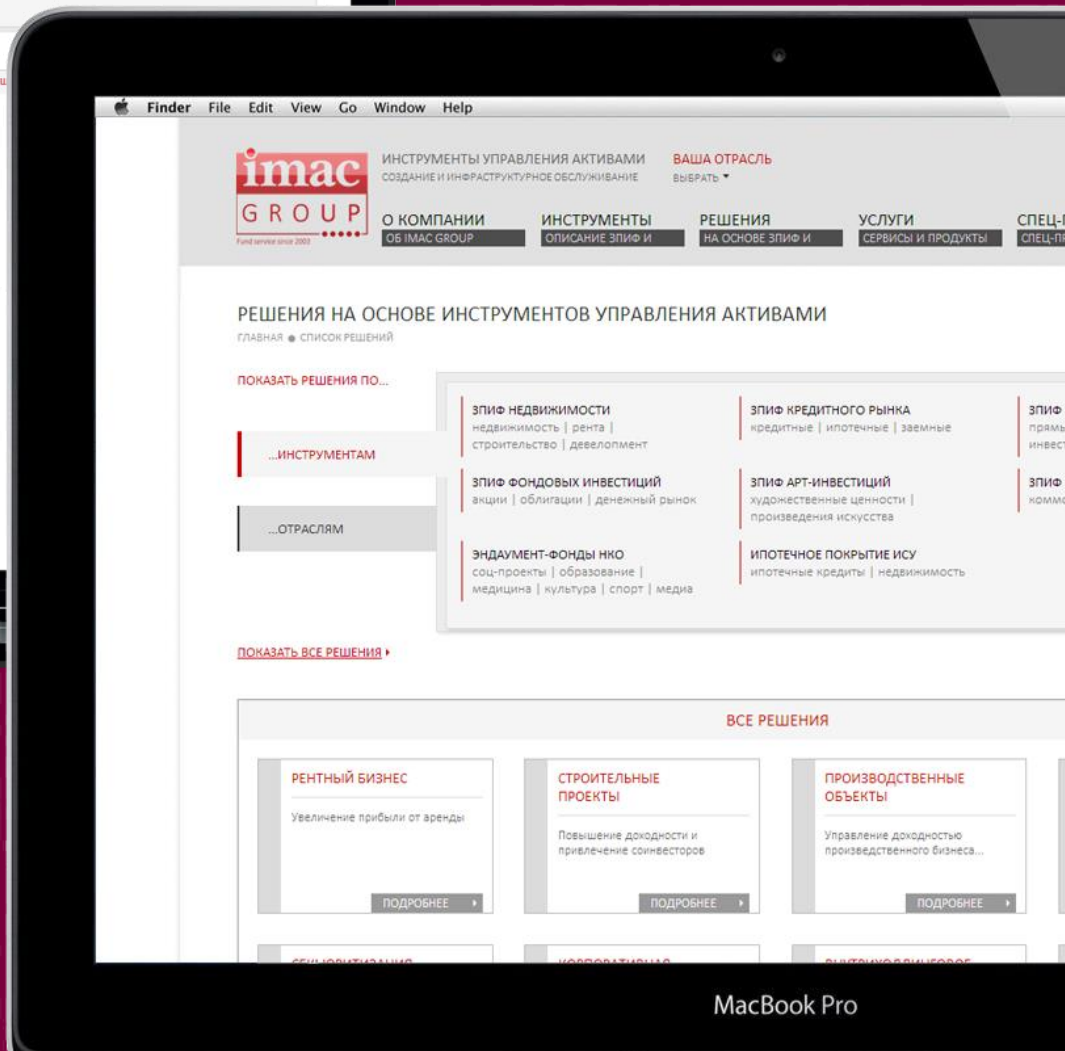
Finder File Edit View Go Window Help

imac GROUP
Fund service since 2003

ИНСТРУМЕНТЫ УПРАВЛЕНИЯ АКТИВАМИ
СОЗДАНИЕ И ИНФРАСТРУКТУРНОЕ ОБСЛУЖИВАНИЕ

ВАША ОТРАСЛЬ
ВЫБРАТЬ

О КОМПАНИИ
ОБ IMAC GROUP

ИНСТРУМЕНТЫ
ОПИСАНИЕ ЗПИФ И

РЕШЕНИЯ
НА ОСНОВЕ ЗПИФ И

УСЛУГИ
СЕРВИСЫ И ПРОДУКТЫ

СПЕЦ-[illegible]
СПЕЦ-П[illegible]

РЕШЕНИЯ НА ОСНОВЕ ИНСТРУМЕНТОВ УПРАВЛЕНИЯ АКТИВАМИ
ГЛАВНАЯ ● СПИСОК РЕШЕНИЙ

ПОКАЗАТЬ РЕШЕНИЯ ПО...

...ИНСТРУМЕНТАМ

...ОТРАСЛЯМ

ЗПИФ НЕДВИЖИМОСТИ
недвижимость | рента | строительство | девелопмент

ЗПИФ КРЕДИТНОГО РЫНКА
кредитные | ипотечные | заемные

ЗПИФ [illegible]
прям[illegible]
инвес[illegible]

ЗПИФ ФОНДОВЫХ ИНВЕСТИЦИЙ
акции | облигации | денежный рынок

ЗПИФ АРТ-ИНВЕСТИЦИЙ
художественные ценности | произведения искусства

ЗПИФ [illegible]
комм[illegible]

ЭНДАУМЕНТ-ФОНДЫ НКО
соц-проекты | образование | медицина | культура | спорт | медиа

ИПОТЕЧНОЕ ПОКРЫТИЕ ИСУ
ипотечные кредиты | недвижимость

ПОКАЗАТЬ ВСЕ РЕШЕНИЯ

ВСЕ РЕШЕНИЯ

РЕНТНЫЙ БИЗНЕС
Увеличение прибыли от аренды
ПОДРОБНЕЕ

СТРОИТЕЛЬНЫЕ ПРОЕКТЫ
Повышение доходности и привлечение соинвесторов
ПОДРОБНЕЕ

ПРОИЗВОДСТВЕННЫЕ ОБЪЕКТЫ
Управление доходностью производственного бизнеса...
ПОДРОБНЕЕ

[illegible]

MacBook Pro